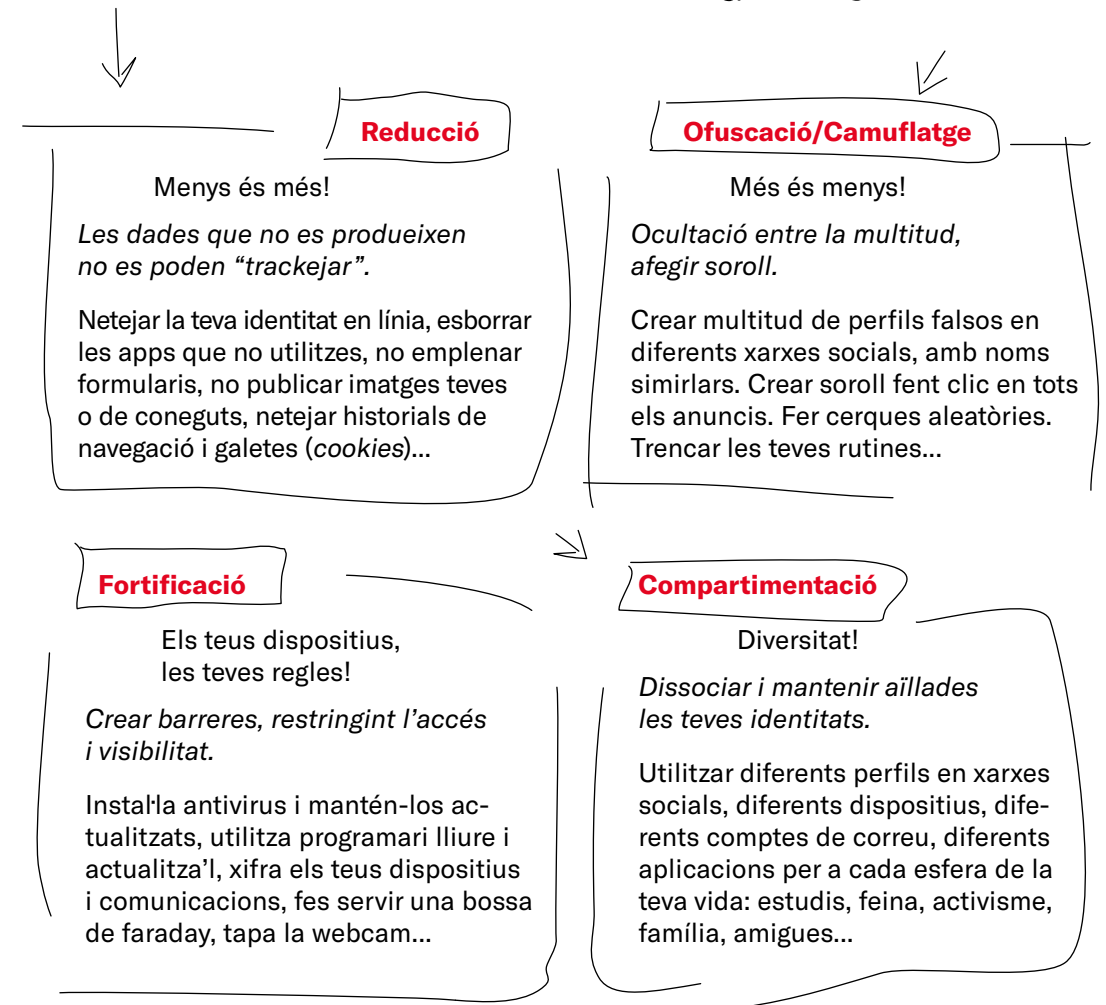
Reducció

Menys és més!

*Les dades que no es produeixen no es poden "trackejar".*

Netejar la teva identitat en línia, esborrar les apps que no utilitzes, no emplenar formularis, no publicar imatges teves o de coneguts, netejar historials de navegació i galetes (*cookies*)...

Ofuscació/Camuflatge

Més és menys!

*Ocultació entre la multitud, afegir soroll.*

Crear multitud de perfils falsos en diferents xarxes socials, amb noms simirlars. Crear soroll fent clic en tots els anuncis. Fer cerques aleatòries. Trencar les teves rutines...

Fortificació

Els teus dispositius, les teves regles!

*Crear barreres, restringint l'accés i visibilitat.*

Instal·la antivirus i mantén-los actualitzats, utilitza programari lliure i actualitza'l, xifra els teus dispositius i comunicacions, fes servir una bossa de faraday, tapa la webcam...

Compartimentació

Diversitat!

*Dissociar i mantenir aïllades les teves identitats.*

Utilitzar diferents perfils en xarxes socials, diferents dispositius, diferents comptes de correu, diferents aplicacions per a cada esfera de la teva vida: estudis, feina, activisme, família, amigues...